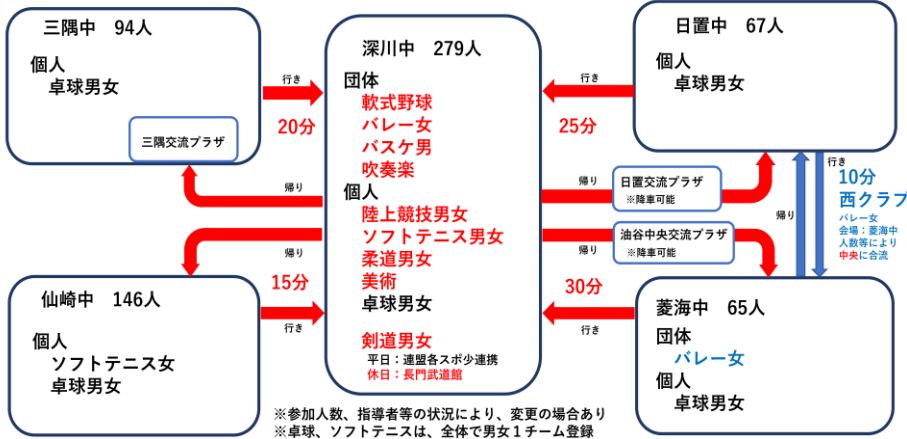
三隅中　94人

個人
卓球男女

三隅交流プラザ

行き

20分

帰り

深川中　279人

団体
軟式野球
バレー女
バスケ男
吹奏楽
個人
陸上競技男女
ソフトテニス男女
柔道男女
美術
卓球男女

剣道男女
平日：連盟各スポ少連携
休日：長門武道館

行き

25分

日置中　67人

個人
卓球男女

帰り

日置交流プラザ
※降車可能

油谷中央交流プラザ
※降車可能

帰り

行き

10分
西クラブ
バレー女
会場：菱海中
人数等により
中央に合流

帰り

15分

行き

仙崎中　146人

個人
ソフトテニス女
卓球男女

30分

行き

菱海中　65人

団体
バレー女
個人
卓球男女

※参加人数、指導者等の状況により、変更の場合あり
※卓球、ソフトテニスは、全体で男女１チーム登録